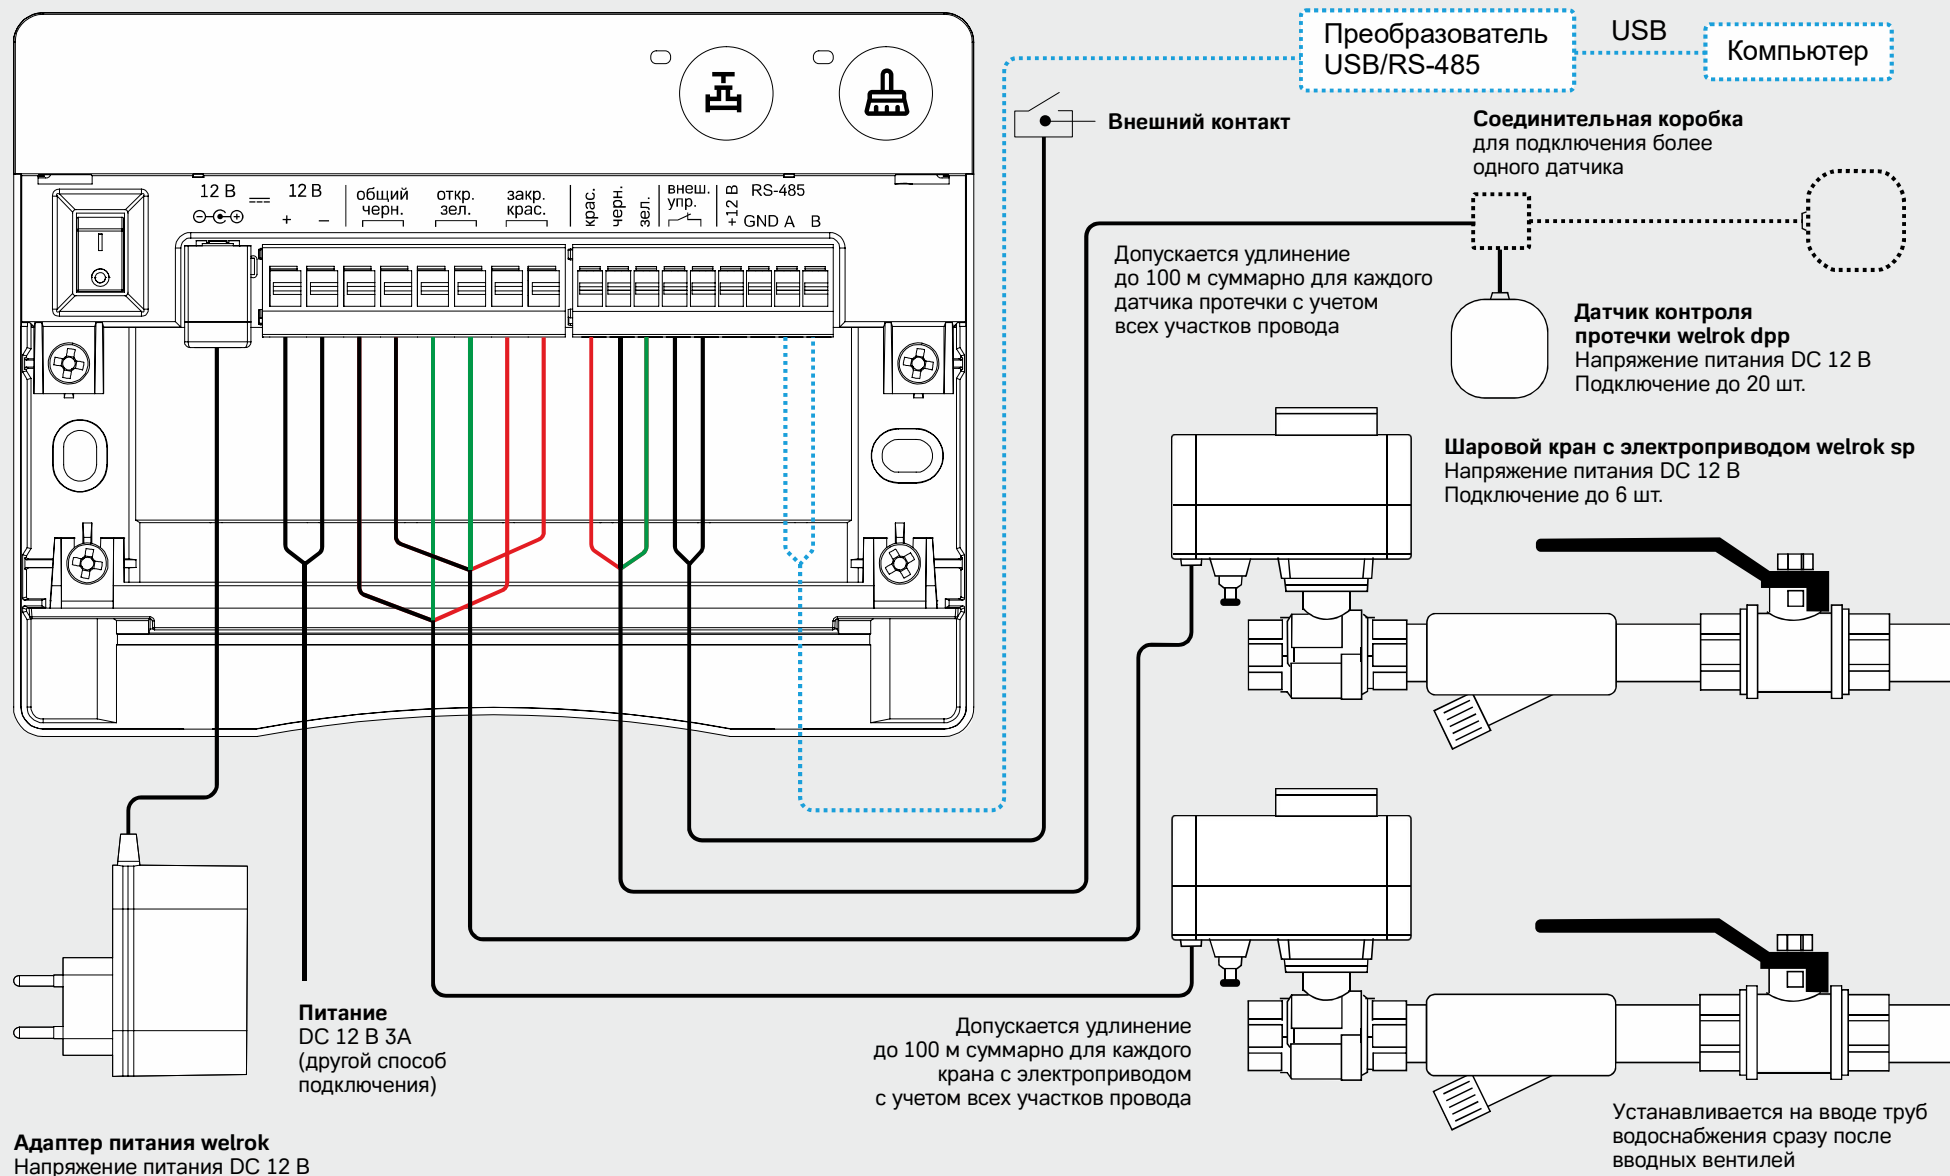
Преобразователь USB/RS-485

USB

Компьютер

Внешний контакт

Соединительная коробка
для подключения более одного датчика

12 В
$\ominus$-$\odot$-$\oplus$

12 В
+ −

общий черн.

откр. зел.

закр. крас.

крас.

черн.

зел.

внеш. упр.

+12 В

RS-485
GND A B

Допускается удлинение до 100 м суммарно для каждого датчика протечки с учетом всех участков провода

Датчик контроля протечки welrok dpp
Напряжение питания DC 12 В
Подключение до 20 шт.

Шаровой кран с электроприводом welrok sp
Напряжение питания DC 12 В
Подключение до 6 шт.

Питание
DC 12 В 3А
(другой способ подключения)

Допускается удлинение до 100 м суммарно для каждого крана с электроприводом с учетом всех участков провода

Устанавливается на вводе труб водоснабжения сразу после вводных вентилей

Адаптер питания welrok
Напряжение питания DC 12 В